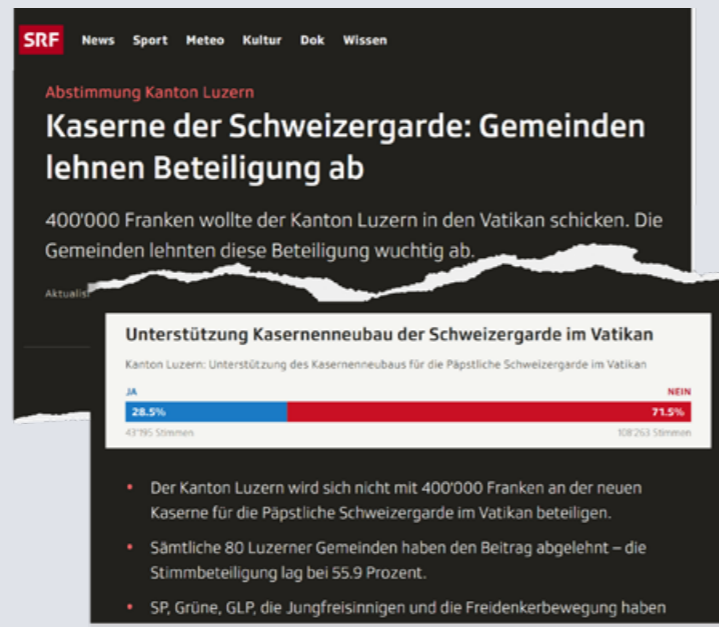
SRF News Sport Meteo Kultur Dok Wissen

Abstimmung Kanton Luzern

Kaserne der Schweizergarde: Gemeinden lehnen Beteiligung ab

400'000 Franken wollte der Kanton Luzern in den Vatikan schicken. Die Gemeinden lehnten diese Beteiligung wuchtig ab.

Aktualis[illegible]

Unterstützung Kasernenneubau der Schweizergarde im Vatikan

Kanton Luzern: Unterstützung des Kasernenneubaus für die Päpstliche Schweizergarde im Vatikan

JA
NEIN
28.5%
71.5%
43'195 Stimmen
108'263 Stimmen

• Der Kanton Luzern wird sich nicht mit 400'000 Franken an der neuen Kaserne für die Päpstliche Schweizergarde im Vatikan beteiligen.

• Sämtliche 80 Luzerner Gemeinden haben den Beitrag abgelehnt – die Stimmbeteiligung lag bei 55.9 Prozent.

• SP, Grüne, GLP, die Jungfreisinnigen und die Freidenkerbewegung haben